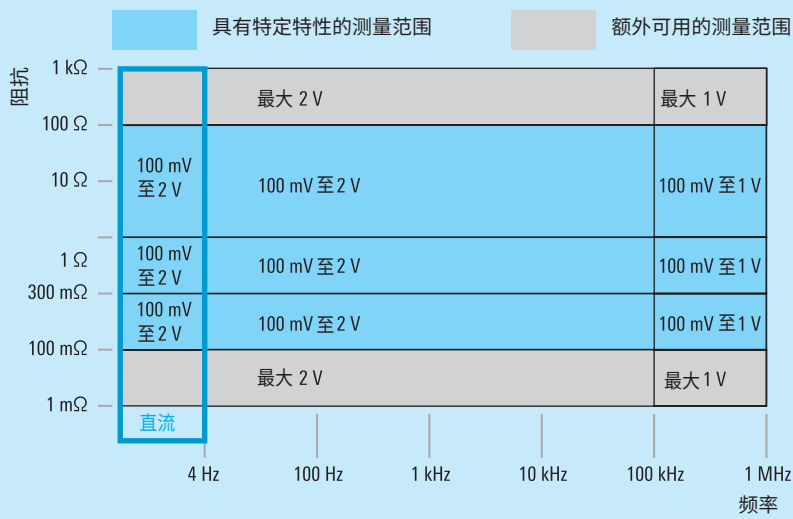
具有特定特性的测量范围

额外可用的测量范围

阻抗

1 kΩ

100 Ω

10 Ω

1 Ω

300 mΩ

100 mΩ

1 mΩ

最大 2 V

最大 1 V

100 mV 至 2 V

100 mV 至 2 V

100 mV 至 1 V

100 mV 至 2 V

100 mV 至 2 V

100 mV 至 1 V

100 mV 至 2 V

100 mV 至 2 V

100 mV 至 1 V

最大 2 V

最大 1 V

直流

4 Hz

100 Hz

1 kHz

10 kHz

100 kHz

1 MHz

频率